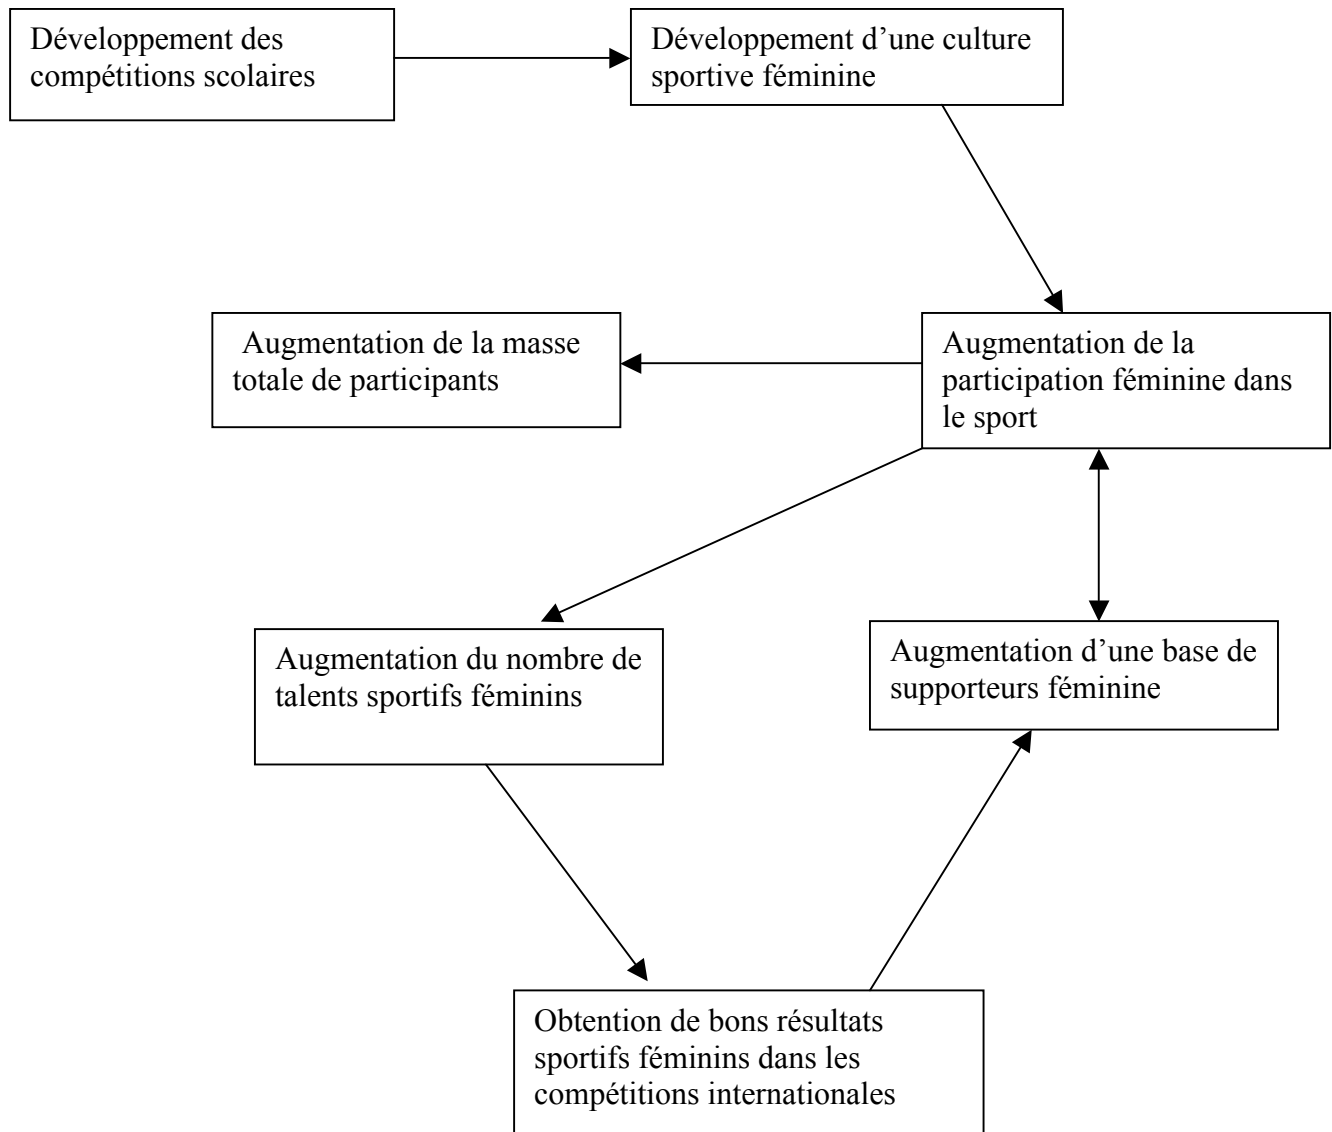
Développement des compétitions scolaires

Développement d’une culture sportive féminine

Augmentation de la masse totale de participants

Augmentation de la participation féminine dans le sport

Augmentation du nombre de talents sportifs féminins

Augmentation d’une base de supporteurs féminine

Obtention de bons résultats sportifs féminins dans les compétitions internationales